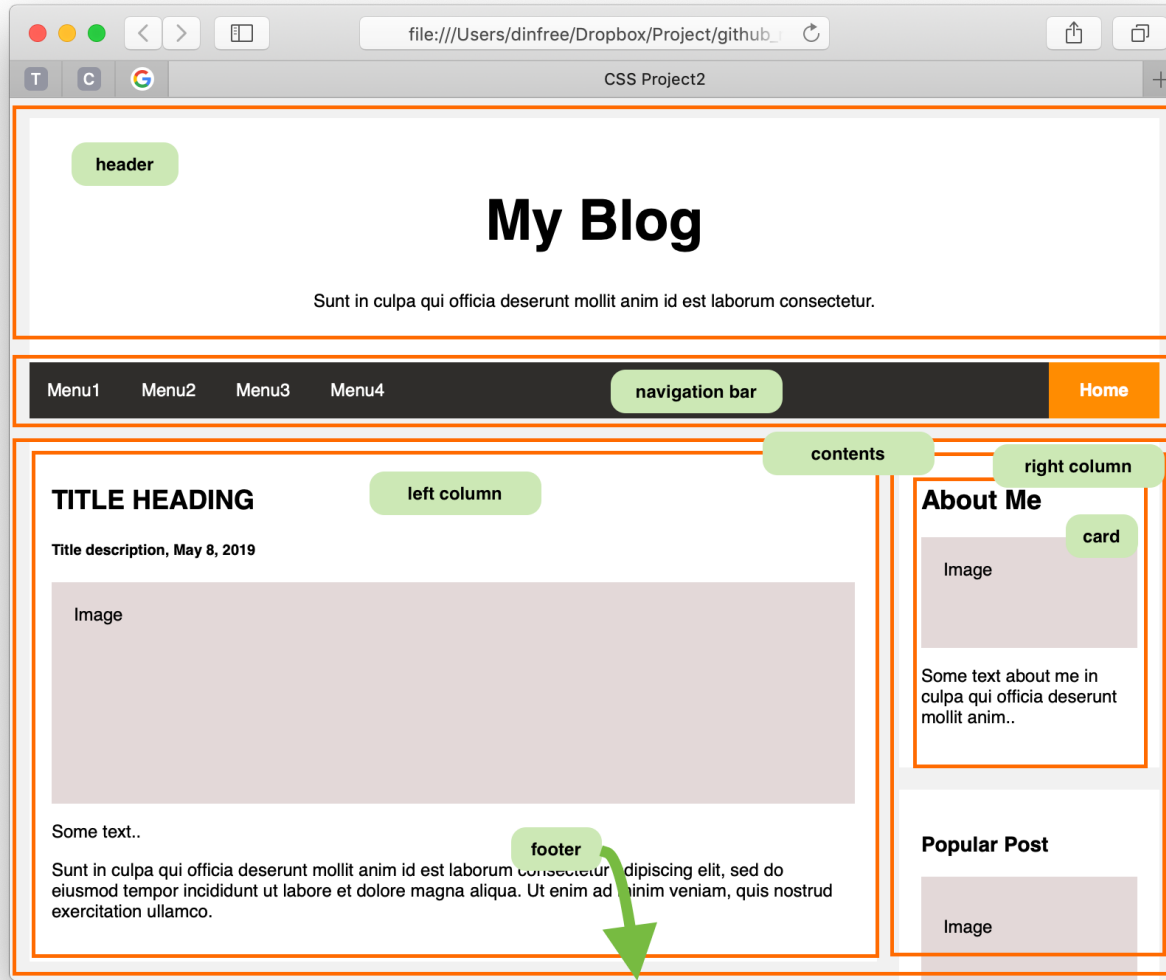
file:///Users/dinfree/Dropbox/Project/github_

T C G CSS Project2

header

My Blog

Sunt in culpa qui officia deserunt mollit anim id est laborum consectetur.

Menu1 Menu2 Menu3 Menu4 navigation bar Home

contents

right column

TITLE HEADING

left column

Title description, May 8, 2019

Image

Some text..

footer

Sunt in culpa qui officia deserunt mollit anim id est laborum consectetur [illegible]dipiscing elit, sed do eiusmod tempor incididunt ut labore et dolore magna aliqua. Ut enim ad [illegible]inim veniam, quis nostrud exercitation ullamco.

About Me

card

Image

Some text about me in culpa qui officia deserunt mollit anim..

Popular Post

Image